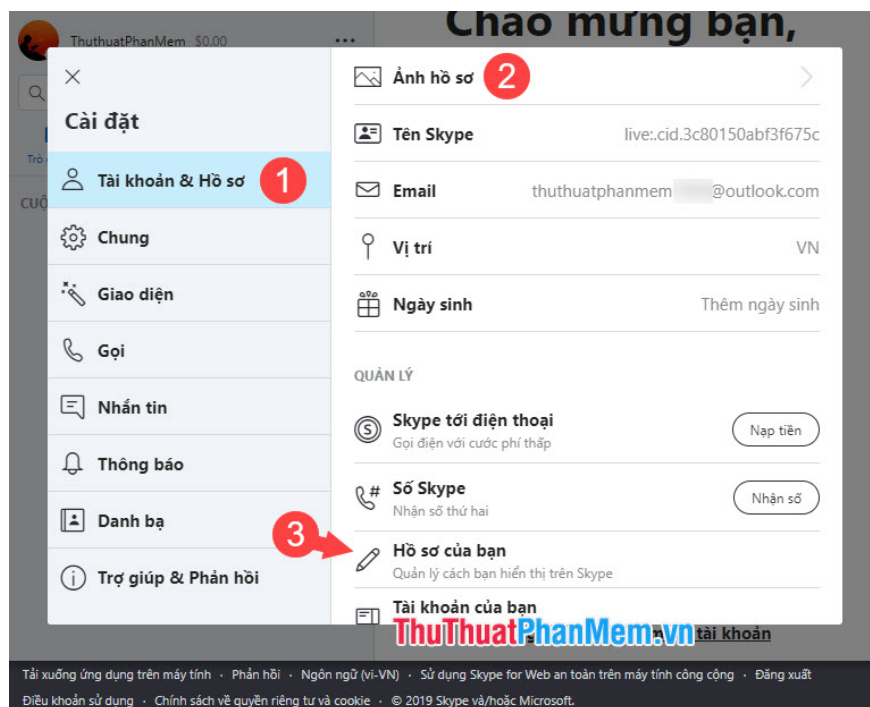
ThuthuatPhanMem $0.00

Chào mừng bạn,

Trò

CUỘ

Cài đặt

Tài khoản & Hồ sơ 1

Chung

Giao diện

Gọi

Nhắn tin

Thông báo

Danh bạ

Trợ giúp & Phản hồi

Ảnh hồ sơ 2

Tên Skype live:.cid.3c80150abf3f675c

Email thuthuatphanmem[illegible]@outlook.com

Vị trí VN

Ngày sinh Thêm ngày sinh

QUẢN LÝ

Skype tới điện thoại
Gọi điện với cước phí thấp
Nạp tiền

Số Skype
Nhận số thứ hai
Nhận số

3

Hồ sơ của bạn
Quản lý cách bạn hiển thị trên Skype

Tài khoản của bạn

ThuThuatPhanMem.vn

tài khoản

Tải xuống ứng dụng trên máy tính · Phản hồi · Ngôn ngữ (vi-VN) · Sử dụng Skype for Web an toàn trên máy tính công cộng · Đăng xuất
Điều khoản sử dụng · Chính sách về quyền riêng tư và cookie · © 2019 Skype và/hoặc Microsoft.